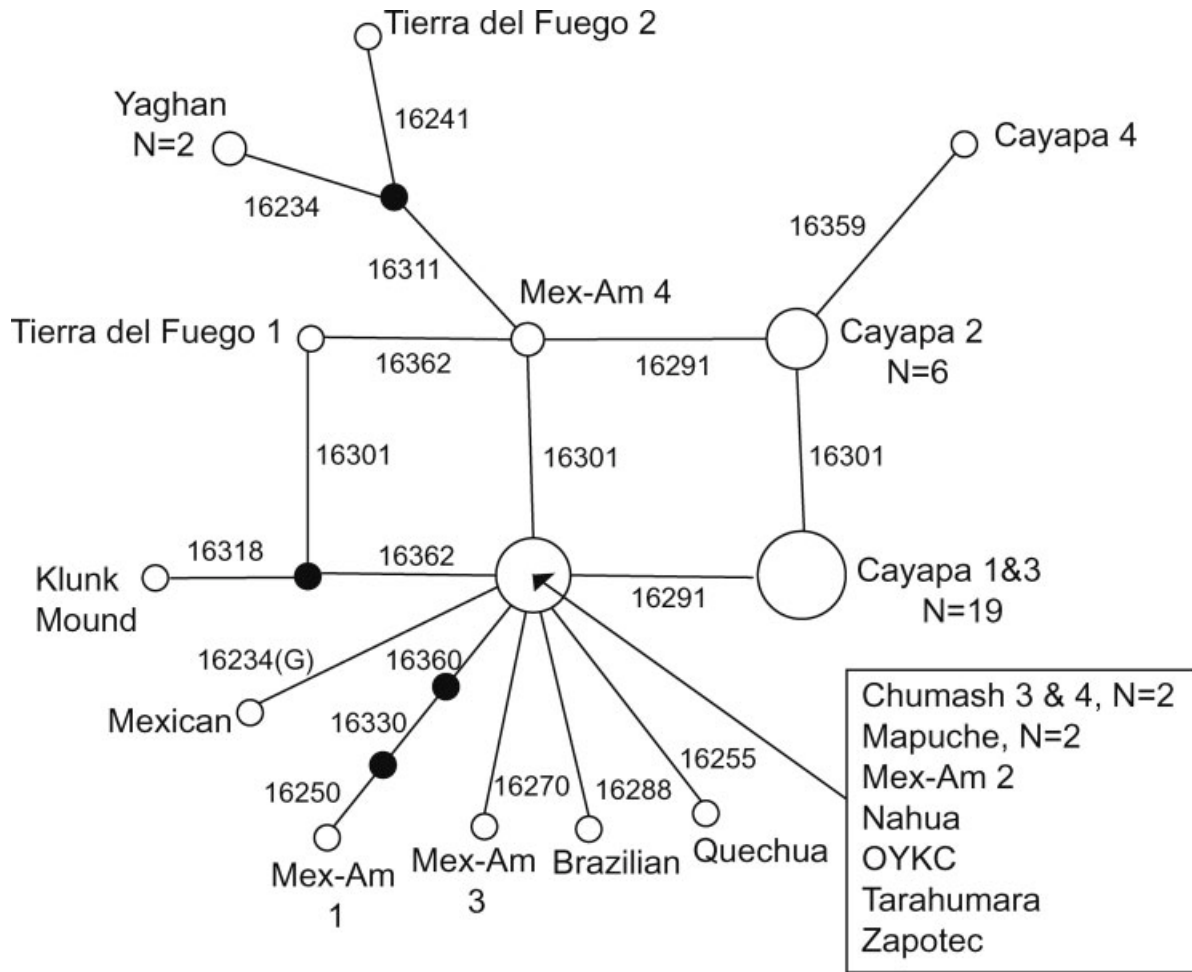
Tierra del Fuego 2

Yaghan
N=2

16241

16234

Cayapa 4

16359

16311

Mex-Am 4

Tierra del Fuego 1

16362

16291

Cayapa 2
N=6

16301

16301

16301

Klunk
Mound

16318

16362

16291

Cayapa 1&3
N=19

16234(G)

16360

Mexican

16330

16255

16250

16270

16288

Mex-Am
1

Mex-Am
3

Brazilian

Quechua

Chumash 3 & 4, N=2
Mapuche, N=2
Mex-Am 2
Nahua
OYKC
Tarahumara
Zapotec